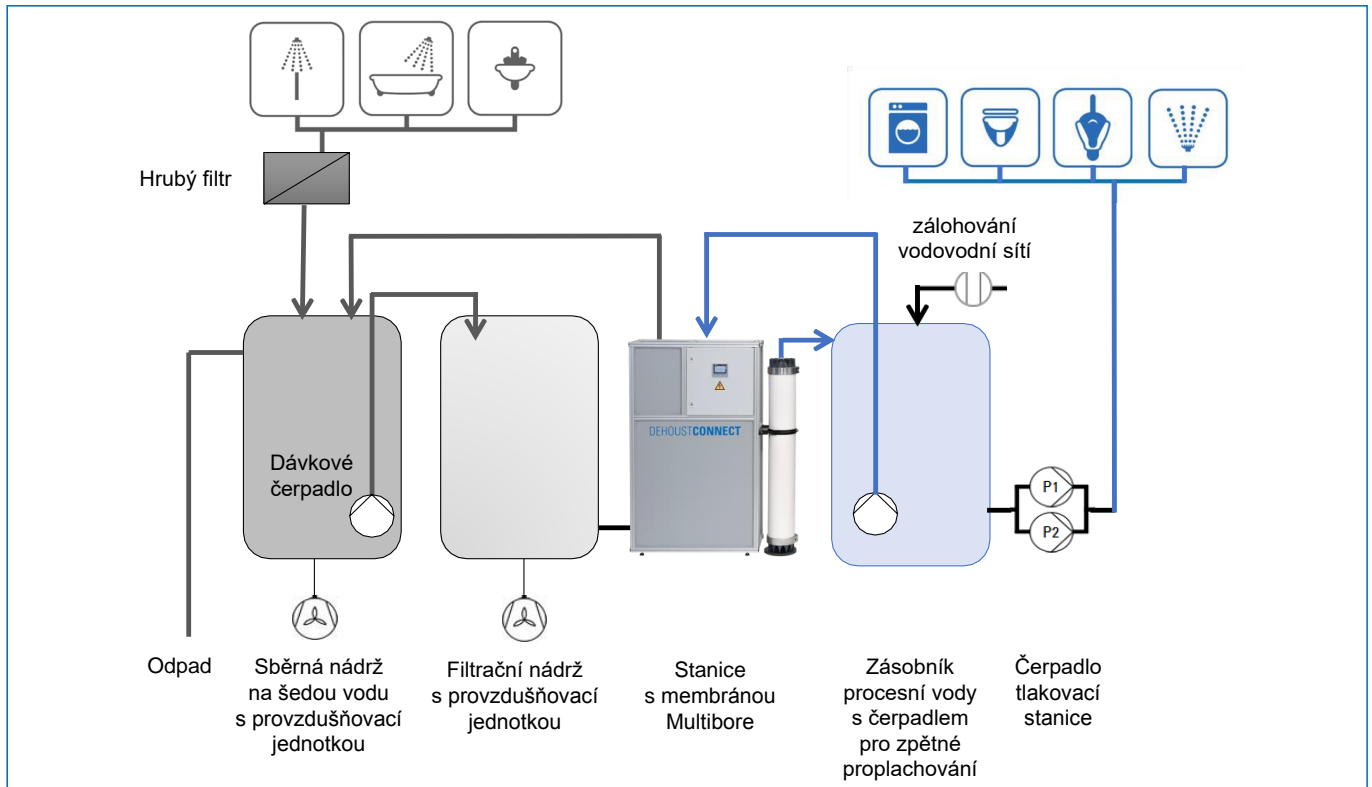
Hrubý filtr

zálohování vodovodní sítí

Dávkové čerpadlo

DEHOUSTCONNECT

P1

P2

Odpad

Sběrná nádrž na šedou vodu s provzdušňovací jednotkou

Filtrační nádrž s provzdušňovací jednotkou

Stanice s membránou Multibore

Zásobník procesní vody s čerpadlem pro zpětné proplachování

Čerpadlo tlakovací stanice